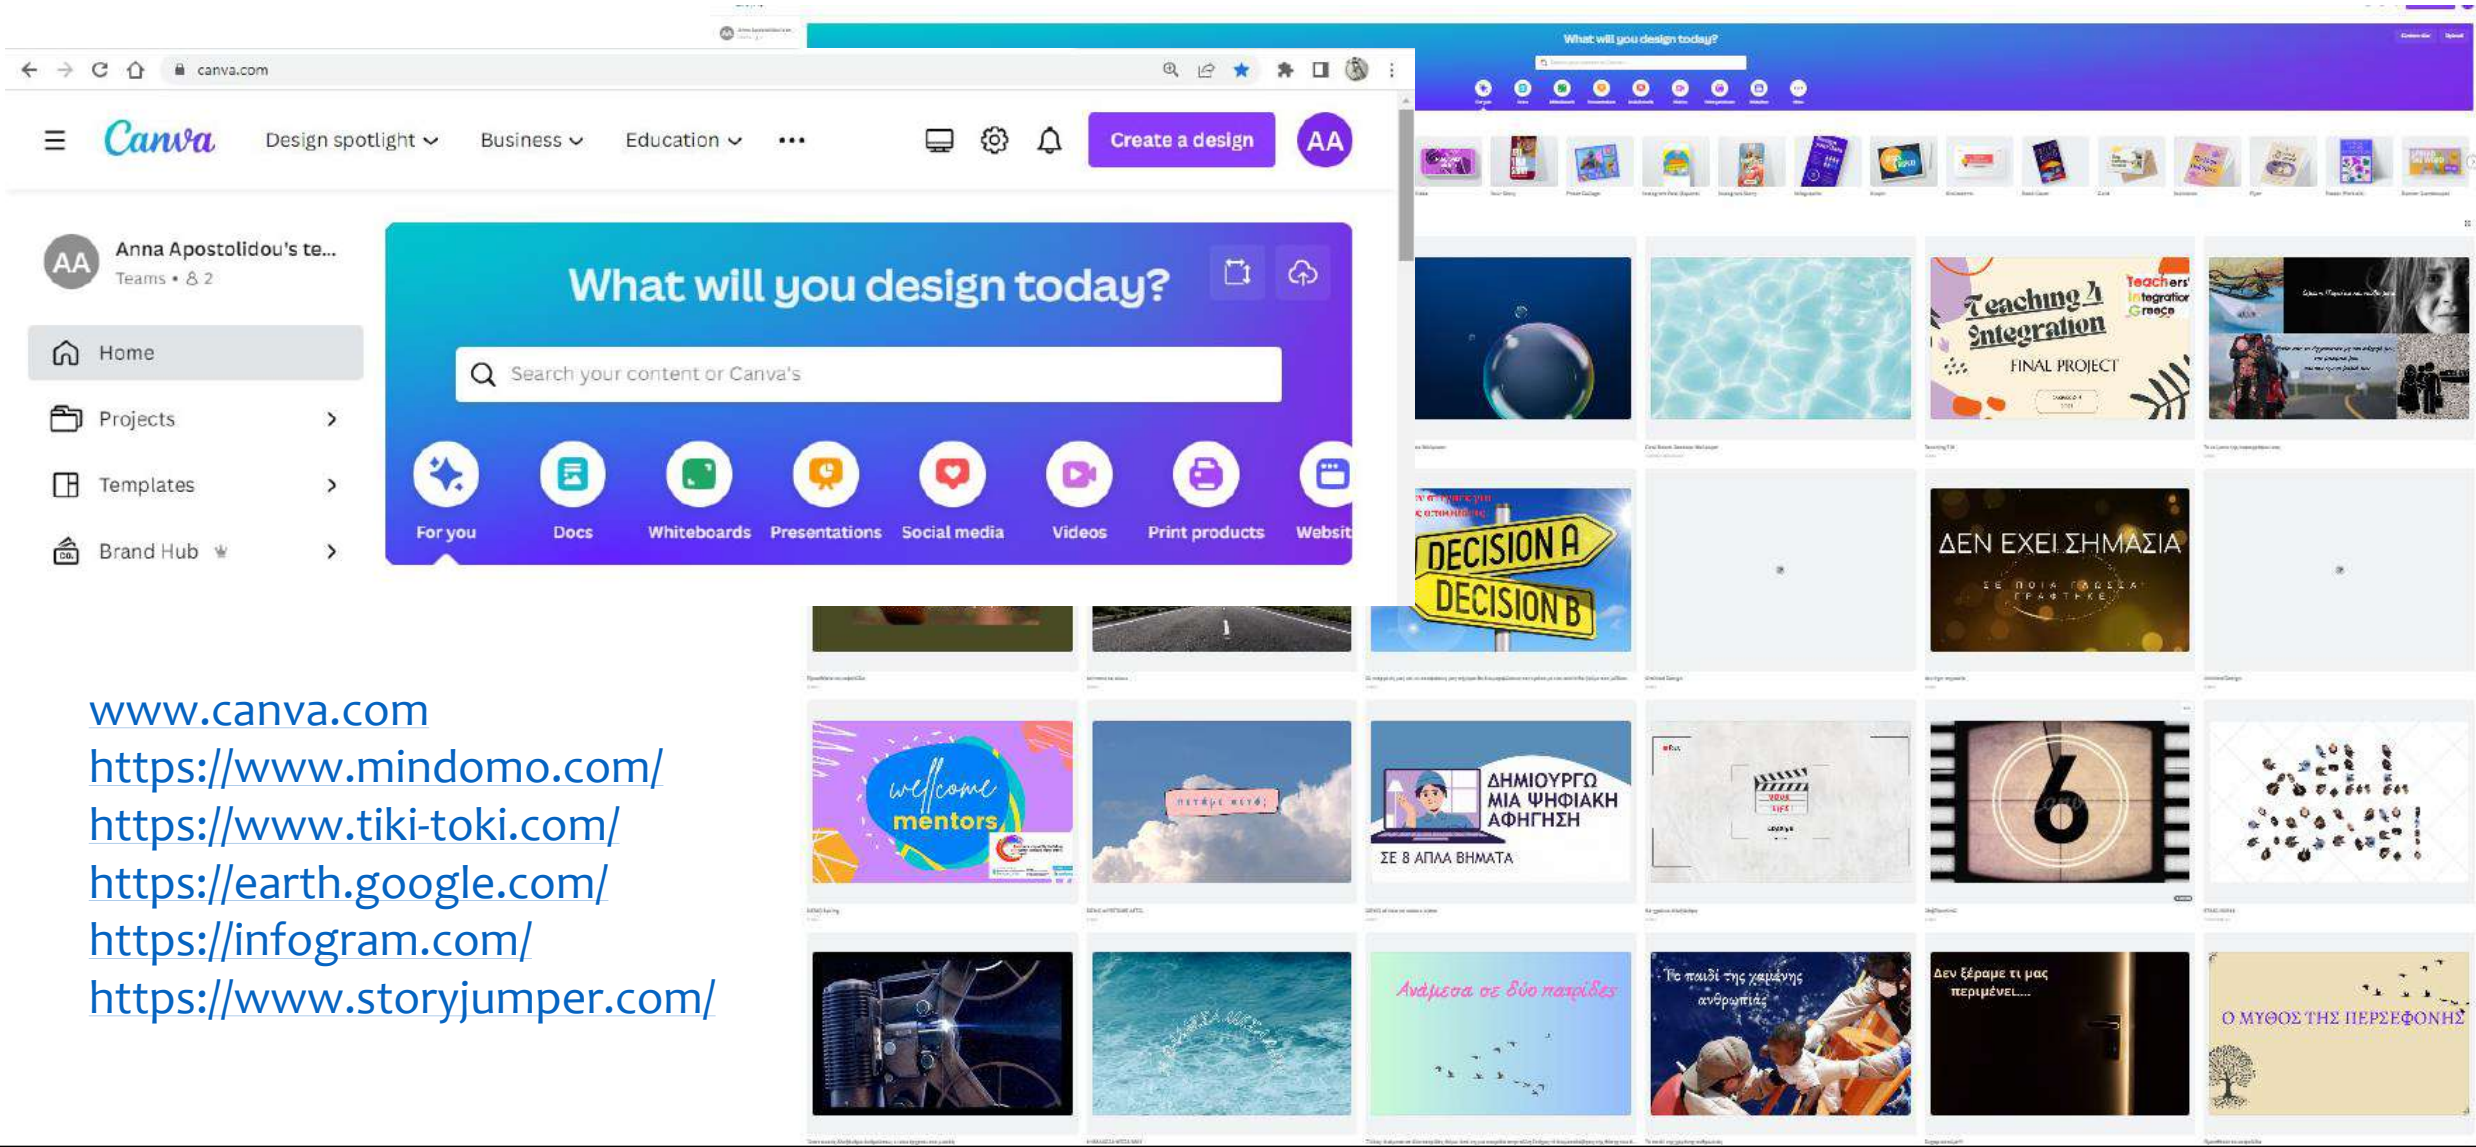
canva.com

Canva Design spotlight Business Education ••• Create a design AA

AA Anna Apostolidou's te...
Teams • 2

Home
Projects
Templates
Brand Hub

What will you design today?

Search your content or Canva's

For you
Docs
Whiteboards
Presentations
Social media
Videos
Print products
Websit

What will you design today?

Teaching 4 Integration
Teachers' Integration Greece
FINAL PROJECT

DECISION A
DECISION B

ΔΕΝ ΕΧΕΙ ΣΗΜΑΣΙΑ
ΣΕ ΠΟΙΑ ΓΛΩΣΣΑ ΓΡΑΦΤΗΚΕ

wellcome mentors

ΔΗΜΙΟΥΡΓΩ ΜΙΑ ΨΗΦΙΑΚΗ ΑΦΗΓΗΣΗ
ΣΕ 8 ΑΠΛΑ ΒΗΜΑΤΑ

6

Ανάμεσα σε δύο πατρίδες

Το παιδί της χαμένης ανθρωπιάς

Δεν ξέραμε τι μας περιμένει....

Ο ΜΥΘΟΣ ΤΗΣ ΠΕΡΣΕΦΟΝΗΣ

www.canva.com
https://www.mindomo.com/
https://www.tiki-toki.com/
https://earth.google.com/
https://infogram.com/
https://www.storyjumper.com/